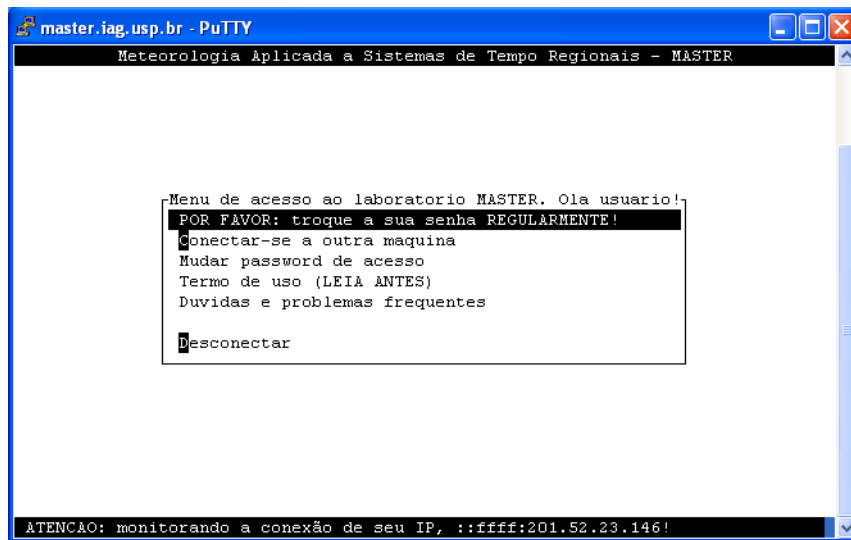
master.iag.usp.br - PuTTY

Meteorologia Aplicada a Sistemas de Tempo Regionais - MASTER

Menu de acesso ao laboratorio MASTER. Ola usuario!

POR FAVOR: troque a sua senha REGULARMENTE!
Conectar-se a outra maquina
Mudar password de acesso
Termo de uso (LEIA ANTES)
Duvidas e problemas frequentes

Desconectar

ATENCAO: monitorando a conexão de seu IP, ::ffff:201.52.23.146!